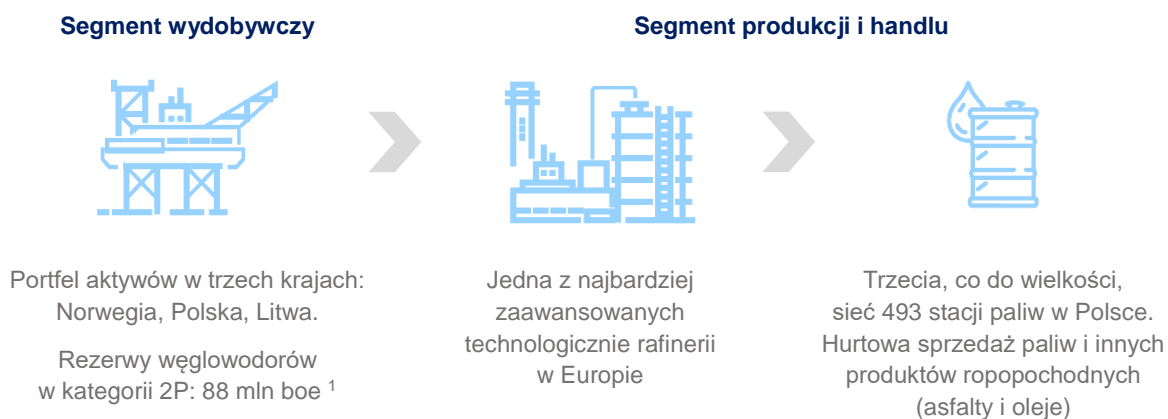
Segment wydobywczy

Segment produkcji i handlu

Portfel aktywów w trzech krajach: Norwegia, Polska, Litwa.

Rezerwy węglowodorów w kategorii 2P: 88 mln boe $^1$

Jedna z najbardziej zaawansowanych technologicznie rafinerii w Europie

Trzecia, co do wielkości, sieć 493 stacji paliw w Polsce. Hurtowa sprzedaż paliw i innych produktów ropopochodnych (asfalty i oleje)